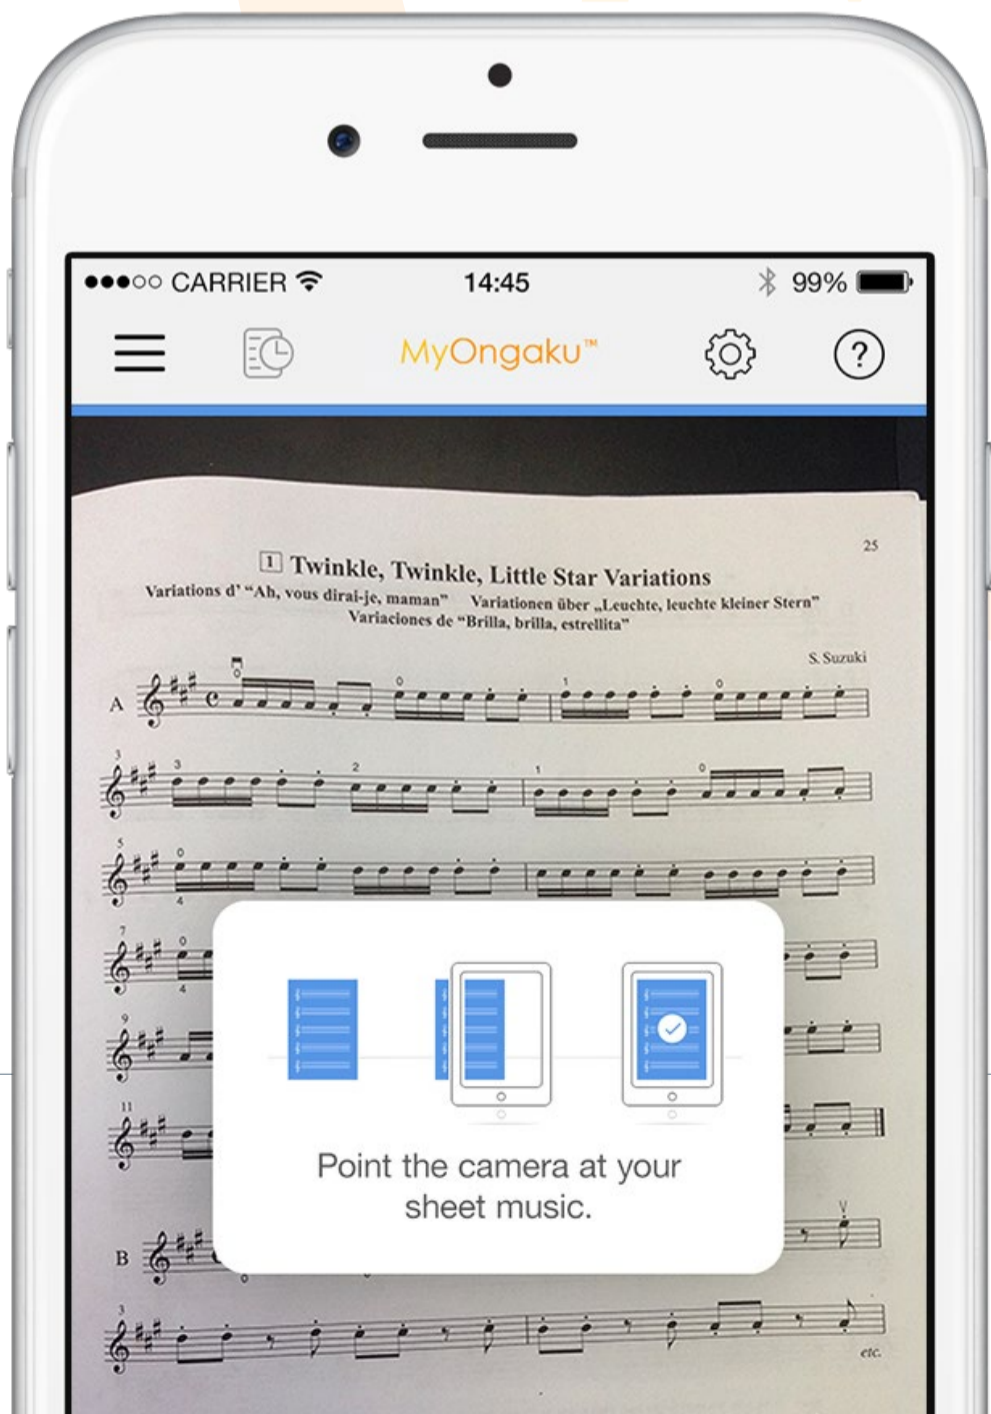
●●●○○ CARRIER 14:45 99%

MyOngaku™

25

1 Twinkle, Twinkle, Little Star Variations

Variations d' "Ah, vous dirai-je, maman" Variationen über „Leuchte, leuchte kleiner Stern"

Variaciones de "Brilla, brilla, estrellita"

S. Suzuki

A

3

5

7

9

11

B

3

etc.

Point the camera at your sheet music.